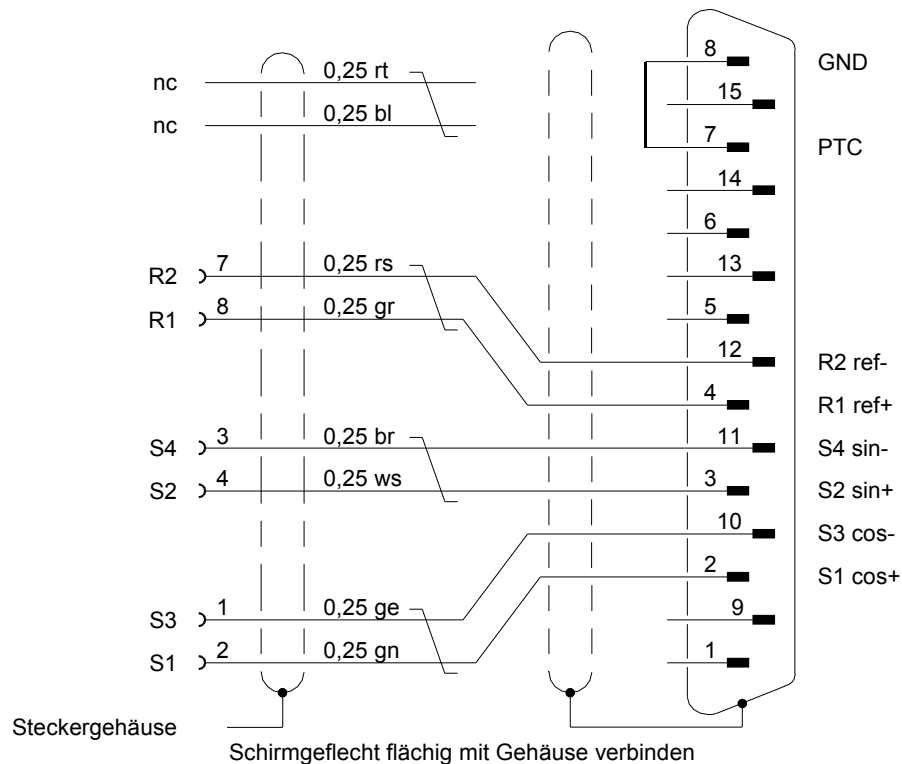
nc
0,25 rt
nc
0,25 bl
R2
7
0,25 rs
R1
8
0,25 gr
S4
3
0,25 br
S2
4
0,25 ws
S3
1
0,25 ge
S1
2
0,25 gn
Steckergehäuse
Schirmgeflecht flächig mit Gehäuse verbinden

8
GND
15
7
PTC
14
6
13
5
12
R2 ref-
4
R1 ref+
11
S4 sin-
3
S2 sin+
10
S3 cos-
2
S1 cos+
9
1